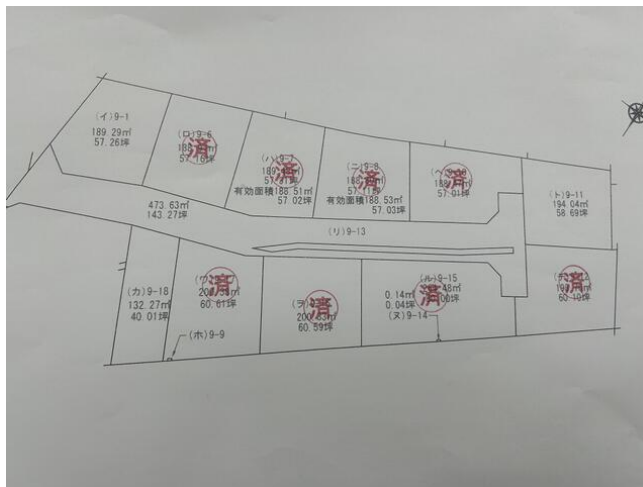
(イ)9-1
189.29㎡
57.26坪

(ロ)9-6
188.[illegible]㎡
57.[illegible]坪
済

(ハ)9-7
189.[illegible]㎡
57.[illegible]坪
有効面積188.51㎡
57.02坪
済

(ニ)9-8
18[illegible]㎡
57.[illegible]坪
有効面積188.53㎡
57.03坪
済

(ヘ)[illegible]
18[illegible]㎡
57.01坪
済

(ト)9-11
194.04㎡
58.69坪

473.63㎡
143.27坪

(リ)9-13

(カ)9-18
132.27㎡
40.01坪

(ワ)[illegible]
20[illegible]㎡
60.61坪
済

(ヲ)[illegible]
20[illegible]㎡
60.59坪
済

(ル)9-15
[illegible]48㎡
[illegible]坪
済

0.14㎡
0.04坪
(ヌ)9-14

(チ)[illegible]
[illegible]㎡
60.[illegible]坪
済

(ホ)9-9